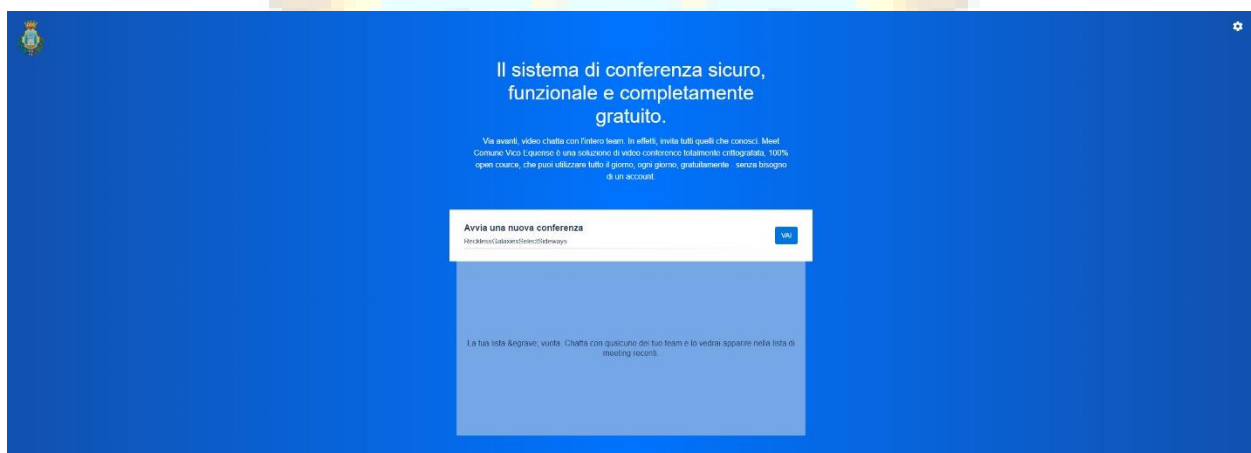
Il sistema di conferenza sicuro, funzionale e completamente gratuito.

Via avanti, video chatta con l'intero team. In effetti, invita tutti quelli che conosci. Meet Comune Vico Equense è una soluzione di video conferenze totalmente crittografata, 100% open cource, che puoi utilizzare tutto il giorno, ogni giorno, gratuitamente - senza bisogno di un account.

Avvia una nuova conferenza

RecklessGalaxiesSelectSideways

VAI

La tua lista &egrave; vuota. Chatta con qualcuno del tuo team e lo vedrai apparire nella lista di meeting recenti.